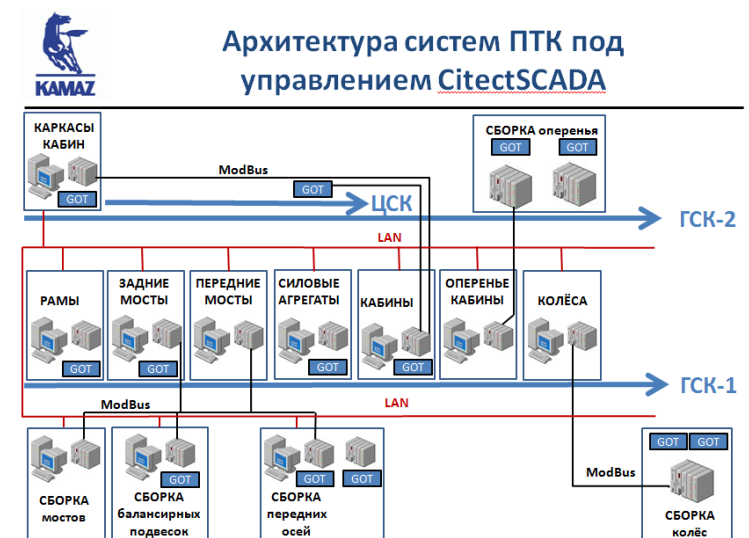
KAMAZ

Архитектура систем ПТК под управлением CitectSCADA

КАРКАСЫ КАБИН

GOT

ModBus

GOT

ЦСК

СБОРКА оперенья

GOT

GOT

ГСК-2

LAN

РАМЫ

GOT

ЗАДНИЕ МОСТЫ

GOT

ПЕРЕДНИЕ МОСТЫ

СИЛОВЫЕ АГРЕГАТЫ

GOT

КАБИНЫ

GOT

ОПЕРЕНЬЕ КАБИНЫ

КОЛЁСА

ГСК-1

ModBus

LAN

СБОРКА мостов

GOT

СБОРКА балансирных подвесок

GOT

GOT

СБОРКА передних осей

GOT

GOT

ModBus

СБОРКА колёс